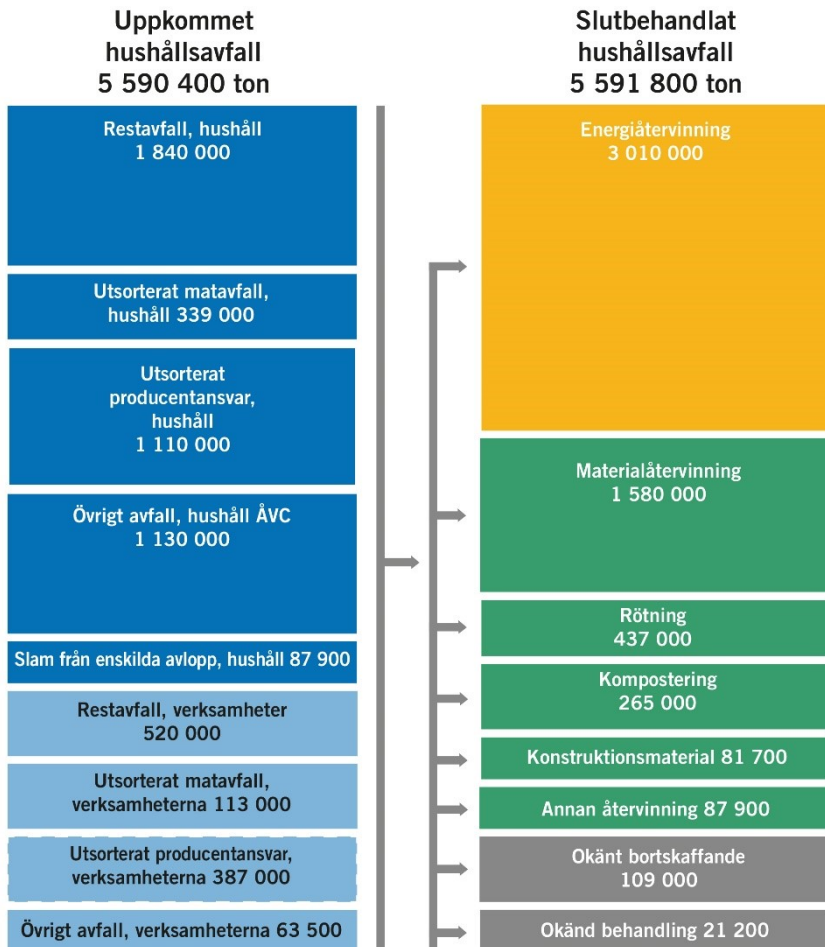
Uppkommet hushållsavfall
5 590 400 ton

Restavfall, hushåll
1 840 000

Utsorterat matavfall, hushåll 339 000

Utsorterat producentansvar, hushåll
1 110 000

Övrigt avfall, hushåll ÅVC
1 130 000

Slam från enskilda avlopp, hushåll 87 900

Restavfall, verksamheter
520 000

Utsorterat matavfall, verksamheterna 113 000

Utsorterat producentansvar, verksamheterna 387 000

Övrigt avfall, verksamheterna 63 500

Slutbehandlat hushållsavfall
5 591 800 ton

Energiåtervinning
3 010 000

Materialåtervinning
1 580 000

Rötning
437 000

Kompostering
265 000

Konstruktionsmaterial 81 700

Annan återvinning 87 900

Okänt bortskaffande
109 000

Okänd behandling 21 200